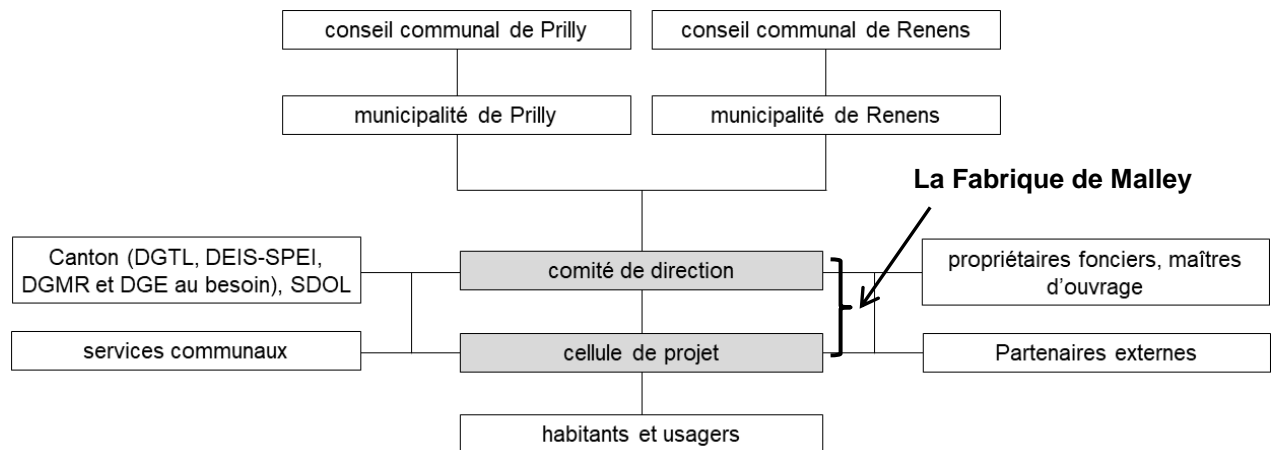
conseil communal de Prilly

conseil communal de Renens

municipalité de Prilly

municipalité de Renens

La Fabrique de Malley

Canton (DGTL, DEIS-SPEI, DGMR et DGE au besoin), SDOL

comité de direction

propriétaires fonciers, maîtres d'ouvrage

services communaux

cellule de projet

Partenaires externes

habitants et usagers